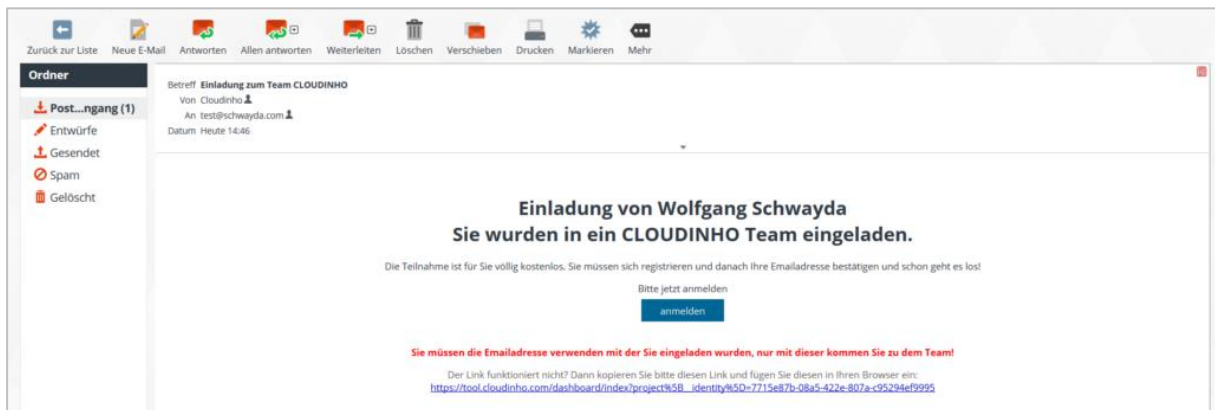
Zurück zur Liste Neue E-Mail Antworten Allen antworten Weiterleiten Löschen Verschieben Drucken Markieren Mehr

Ordner

Post...ngang (1)
Entwürfe
Gesendet
Spam
Gelöscht

Betreff Einladung zum Team CLOUDINHO
Von Cloudinho
An test@schwayda.com
Datum Heute 14:46

Einladung von Wolfgang Schwayda
Sie wurden in ein CLOUDINHO Team eingeladen.

Die Teilnahme ist für Sie völlig kostenlos. Sie müssen sich registrieren und danach Ihre Emailadresse bestätigen und schon geht es los!

Bitte jetzt anmelden

anmelden

Sie müssen die Emailadresse verwenden mit der Sie eingeladen wurden, nur mit dieser kommen Sie zu dem Team!

Der Link funktioniert nicht? Dann kopieren Sie bitte diesen Link und fügen Sie diesen in Ihren Browser ein:
https://tool.cloudinho.com/dashboard/index?project%5B_identity%5D=7715e87b-08a5-422e-807a-c95294ef9995